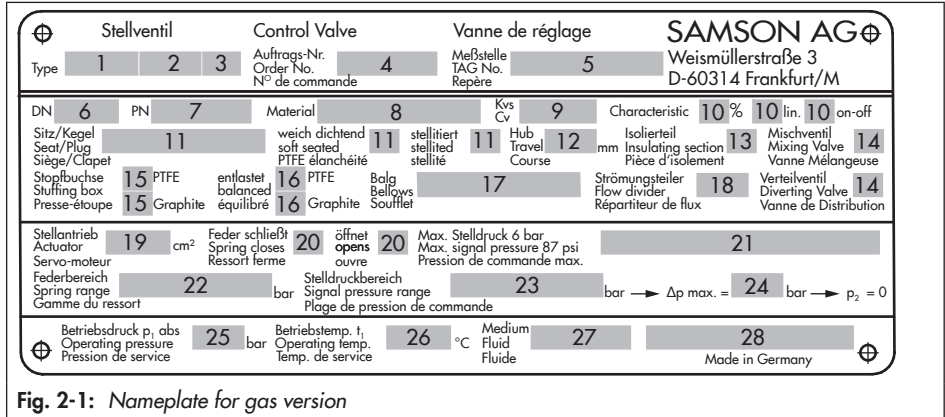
Stellventil Control Valve Vanne de réglage SAMSON AG

Type 1 2 3

Auftrags-Nr.
Order No.
N° de commande 4

Meßstelle
TAG No.
Repère 5

Weismüllerstraße 3
D-60314 Frankfurt/M

DN 6 PN 7 Material 8 Kvs Cv 9 Characteristic 10 % 10 lin. 10 on-off

Sitz/Kegel
Seat/Plug
Siège/Clapet 11

weich dichtend
soft seated
PTFE élanchéité 11

stellitiert
stellited
stellité 11

Hub
Travel
Course 12 mm

Isolierteil
Insulating section
Pièce d'isolement 13

Mischventil
Mixing Valve
Vanne Mélangeuse 14

Stopfbuchse
Stuffing box
Presse-étoupe 15 PTFE 15 Graphite

entlastet
balanced
équilibré 16 PTFE 16 Graphite

Balg
Bellows
Soufflet 17

Strömungsteiler
Flow divider
Répartiteur de flux 18

Verteilventil
Diverting Valve
Vanne de Distribution 14

Stellantrieb
Actuator
Servo-moteur 19 cm²

Feder schließt
Spring closes
Ressort ferme 20

öffnet
opens
ouvre 20

Max. Stelldruck 6 bar
Max. signal pressure 87 psi
Pression de commande max. 21

Federbereich
Spring range
Gamme du ressort 22 bar

Stelldruckbereich
Signal pressure range
Plage de pression de commande 23 bar → Δp max. = 24 bar → $p_2$ = 0

Betriebsdruck $p_1$ abs
Operating pressure
Pression de service 25 bar

Betriebstemp. $t_1$
Operating temp.
Temp. de service 26 °C

Medium
Fluid
Fluide 27

28
Made in Germany

Fig. 2-1: Nameplate for gas version